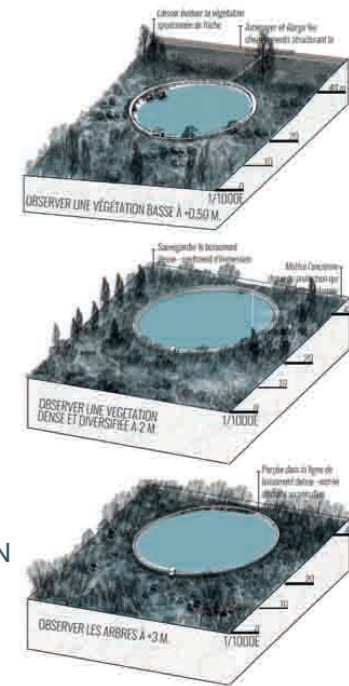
Laisser évoluer la végétation spontanée de friche

Aménager et élargir les cheminements structurant le

40 m

20

10

0

1/1000E

OBSERVER UNE VÉGÉTATION BASSE À +0.50 M.

Sauvegarder le boisement dense - contrainte d'immersion

Mettre l'ancienne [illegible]

30

20

10

0

1/1000E

OBSERVER UNE VÉGÉTATION DENSE ET DIVERSIFIÉE À 2 M.

Percée dans la lisière de boisement dense - entrée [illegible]

30

20

10

0

1/1000E

OBSERVER LES ARBRES À +3 M.

N